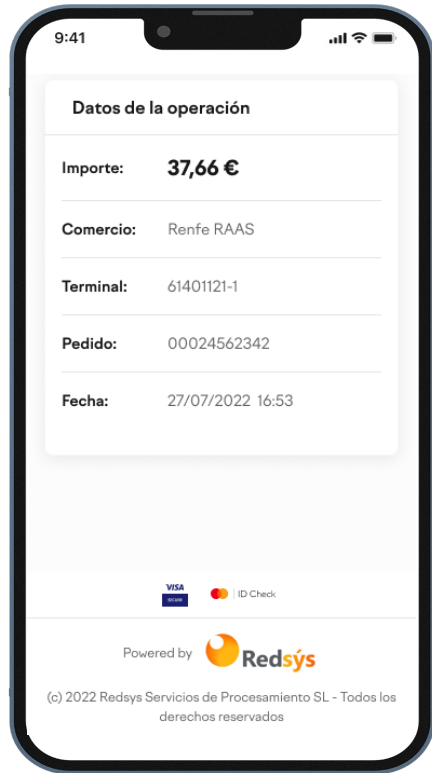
9:41

Datos de la operación

Importe: 37,66 €

Comercio: Renfe RAAS

Terminal: 61401121-1

Pedido: 00024562342

Fecha: 27/07/2022 16:53

VISA secure

ID Check

Powered by Redsýs

(c) 2022 Redsys Servicios de Procesamiento SL - Todos los derechos reservados